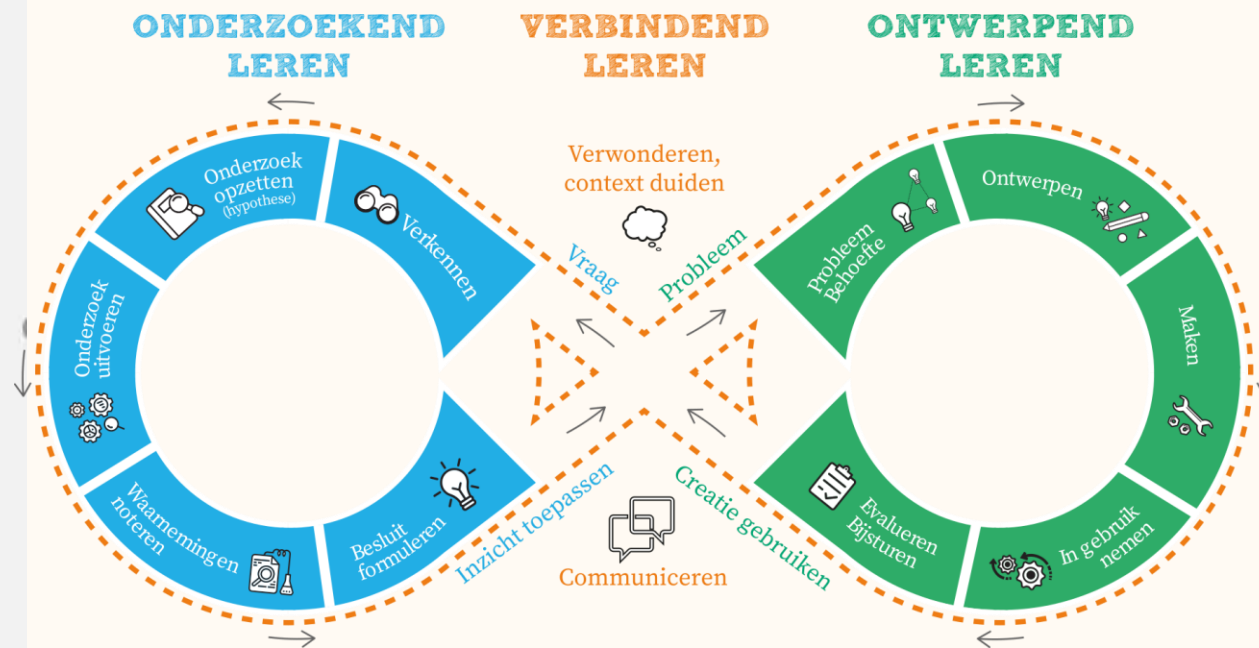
ONDERZOEKEND LEREN

VERBINDEND LEREN

ONTWERPEND LEREN

Onderzoek opzetten (hypothese)

Verkennen

Onderzoek uitvoeren

Waarnemingen noteren

Besluit formuleren

Verwonderen, context duiden

Vraag

Probleem

Inzicht toepassen

Creatie gebruiken

Communiceren

Probleem Behoefte

Ontwerpen

Maken

In gebruik nemen

Evalueren Bijsturen